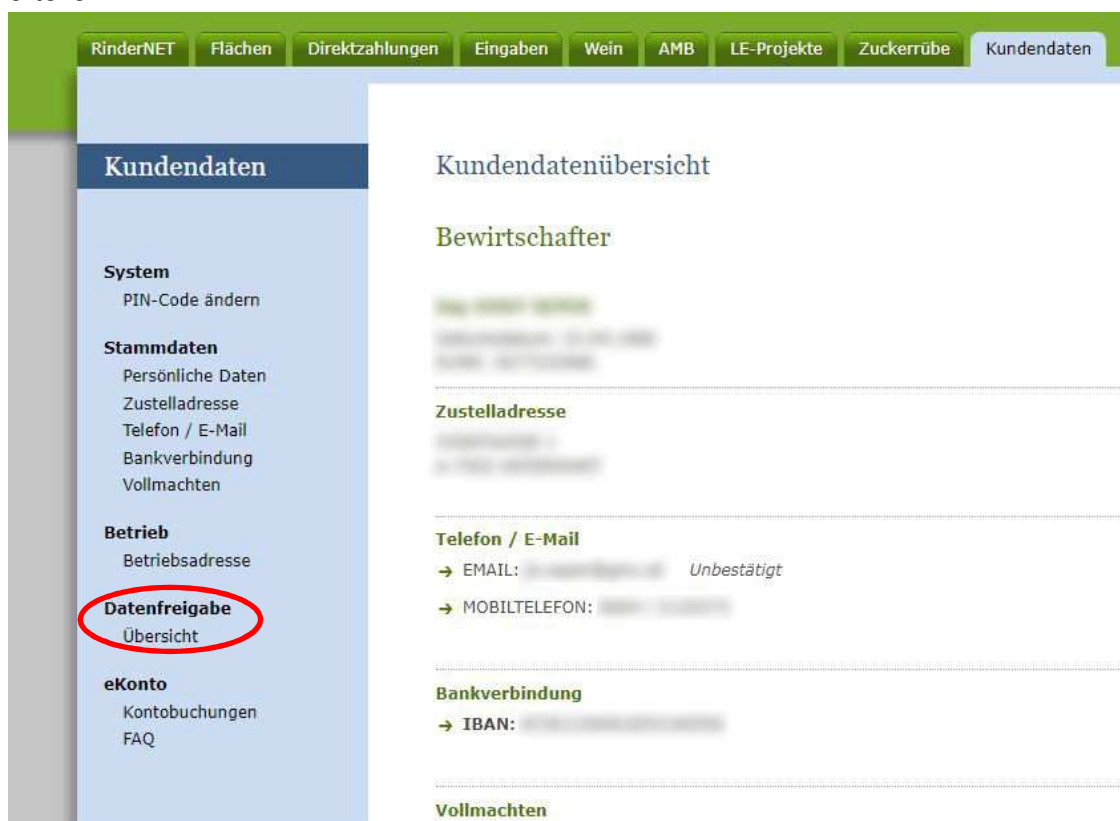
RinderNET Flächen Direktzahlungen Eingaben Wein AMB LE-Projekte Zuckerrübe Kundendaten

Kundendaten

System
PIN-Code ändern

Stammdaten
Persönliche Daten
Zustelladresse
Telefon / E-Mail
Bankverbindung
Vollmachten

Betrieb
Betriebsadresse

Datenfreigabe
Übersicht

eKonto
Kontobuchungen
FAQ

Kundendatenübersicht

Bewirtschafter

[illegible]
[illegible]
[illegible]

Zustelladresse
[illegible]
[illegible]

Telefon / E-Mail
→ EMAIL: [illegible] Unbestätigt
→ MOBILTELEFON: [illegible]

Bankverbindung
→ IBAN: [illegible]

Vollmachten